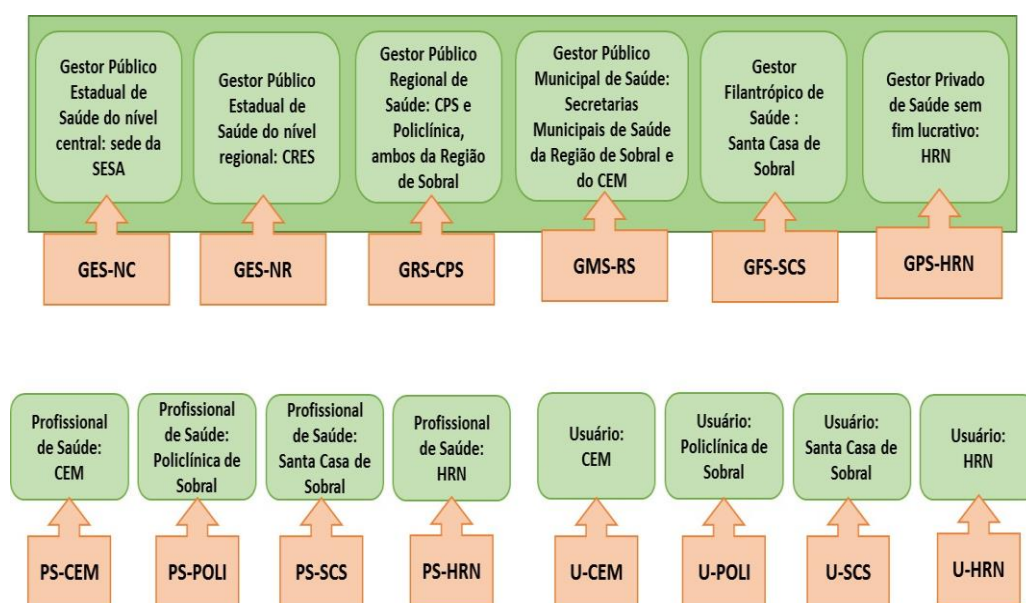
Gestor Público Estadual de Saúde do nível central: sede da SESA

GES-NC

Gestor Público Estadual de Saúde do nível regional: CRES

GES-NR

Gestor Público Regional de Saúde: CPS e Policlínica, ambos da Região de Sobral

GRS-CPS

Gestor Público Municipal de Saúde: Secretarias Municipais de Saúde da Região de Sobral e do CEM

GMS-RS

Gestor Filantrópico de Saúde : Santa Casa de Sobral

GFS-SCS

Gestor Privado de Saúde sem fim lucrativo: HRN

GPS-HRN

Profissional de Saúde: CEM

PS-CEM

Profissional de Saúde: Policlínica de Sobral

PS-POLI

Profissional de Saúde: Santa Casa de Sobral

PS-SCS

Profissional de Saúde: HRN

PS-HRN

Usuário: CEM

U-CEM

Usuário: Policlínica de Sobral

U-POLI

Usuário: Santa Casa de Sobral

U-SCS

Usuário: HRN

U-HRN